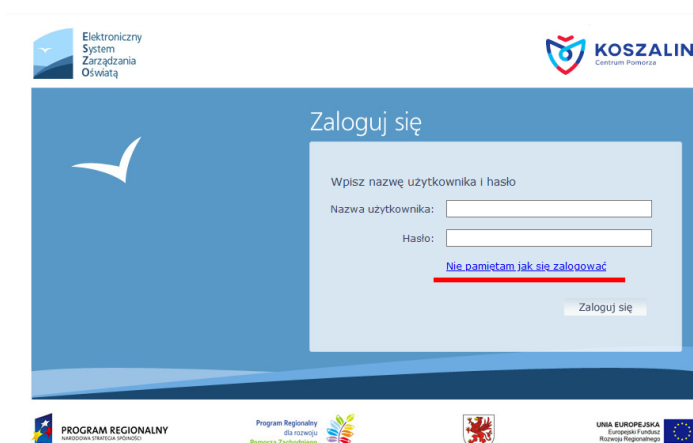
Elektroniczny
System
Zarządzania
Oświatą

KOSZALIN
Centrum Pomorza

Zaloguj się

Wpisz nazwę użytkownika i hasło

Nazwa użytkownika:

Hasło:

Nie pamiętam jak się zalogować

Zaloguj się

PROGRAM REGIONALNY
NARODOWA STRATEGIA SPÓJNOŚCI

Program Regionalny
dla rozwoju
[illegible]

UNIA EUROPEJSKA
Europejski Fundusz
Rozwoju Regionalnego